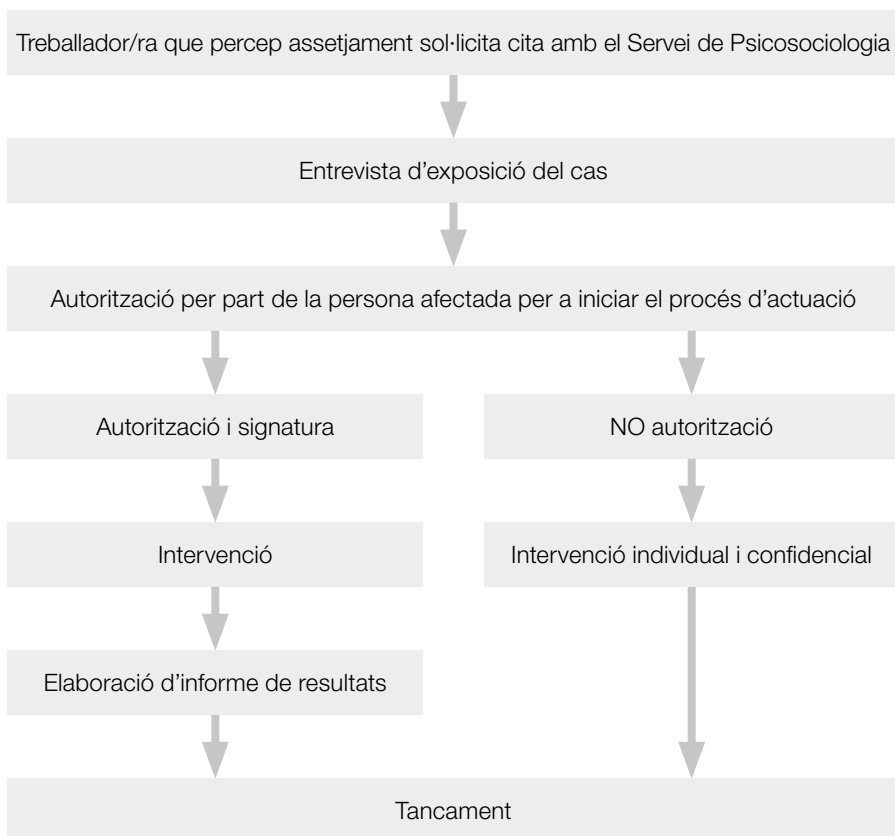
Treballador/ra que percep assetjament sol·licita cita amb el Servei de Psicosociologia

Entrevista d'exposició del cas

Autorització per part de la persona afectada per a iniciar el procés d'actuació

Autorització i signatura

Intervenció

Elaboració d'informe de resultats

NO autorització

Intervenció individual i confidencial

Tancament